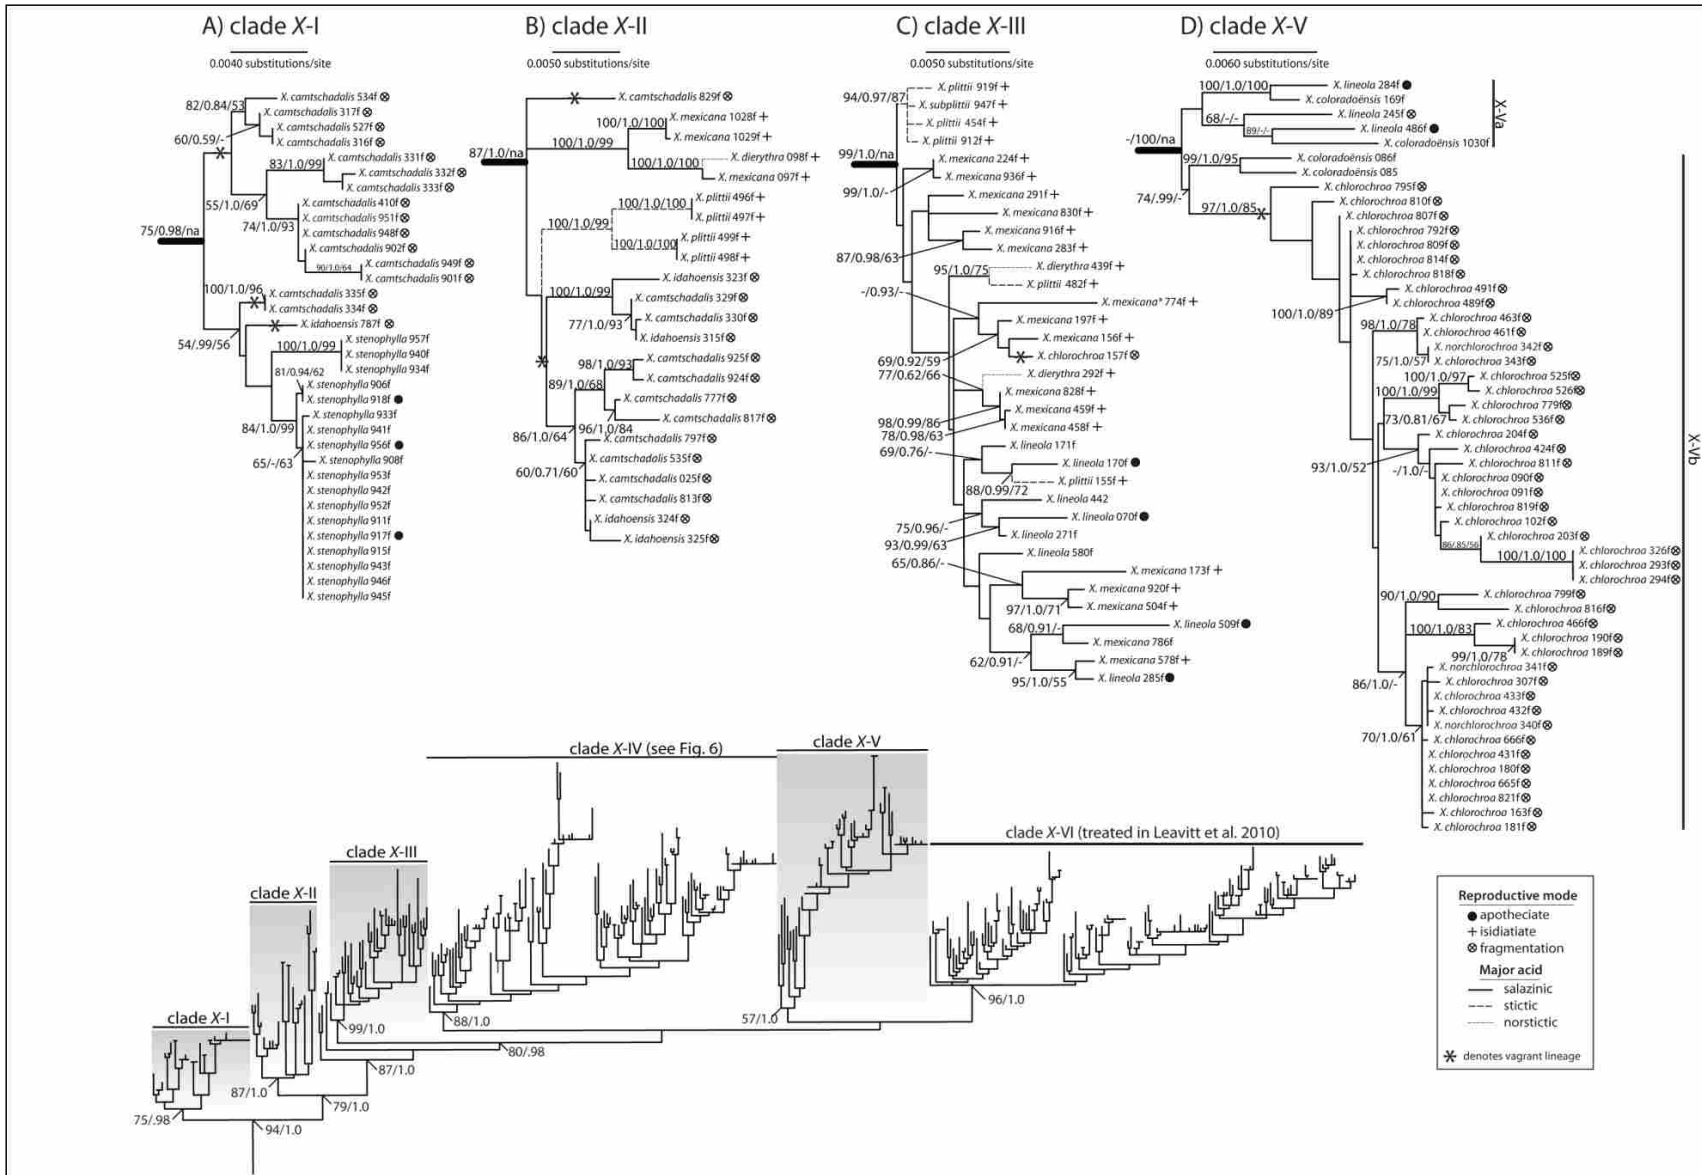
A) clade *X*-I

0.0040 substitutions/site

*X. camtschadalis* 534f ⊗
82/0.84/53
*X. camtschadalis* 317f ⊗
*X. camtschadalis* 527f ⊗
60/0.59/-
*X. camtschadalis* 316f ⊗
83/1.0/99
*X. camtschadalis* 331f ⊗
*X. camtschadalis* 332f ⊗
*X. camtschadalis* 333f ⊗
55/1.0/69
*X. camtschadalis* 410f ⊗
74/1.0/93
*X. camtschadalis* 951f ⊗
*X. camtschadalis* 948f ⊗
75/0.98/na
*X. camtschadalis* 902f ⊗
90/1.0/64
*X. camtschadalis* 949f ⊗
*X. camtschadalis* 901f ⊗
100/1.0/96
*X. camtschadalis* 335f ⊗
*X. camtschadalis* 334f ⊗
*X. idahoensis* 787f ⊗
54/.99/56
100/1.0/99
*X. stenophylla* 957f
*X. stenophylla* 940f
*X. stenophylla* 934f
81/0.94/62
*X. stenophylla* 906f
*X. stenophylla* 918f ●
*X. stenophylla* 933f
84/1.0/99
*X. stenophylla* 941f
*X. stenophylla* 956f ●
65/-/63
*X. stenophylla* 908f
*X. stenophylla* 953f
*X. stenophylla* 942f
*X. stenophylla* 952f
*X. stenophylla* 911f
*X. stenophylla* 917f ●
*X. stenophylla* 915f
*X. stenophylla* 943f
*X. stenophylla* 946f
*X. stenophylla* 945f

B) clade *X*-II

0.0050 substitutions/site

*X. camtschadalis* 829f ⊗
100/1.0/100
*X. mexicana* 1028f +
*X. mexicana* 1029f +
87/1.0/na
100/1.0/99
100/1.0/100
*X. dierythra* 098f +
*X. mexicana* 097f +
100/1.0/100
*X. plittii* 496f +
*X. plittii* 497f +
100/1.0/99
100/1.0/100
*X. plittii* 499f +
*X. plittii* 498f +
*X. idahoensis* 323f ⊗
100/1.0/99
*X. camtschadalis* 329f ⊗
*X. camtschadalis* 330f ⊗
77/1.0/93
*X. idahoensis* 315f ⊗
98/1.0/93
*X. camtschadalis* 925f ⊗
*X. camtschadalis* 924f ⊗
89/1.0/68
*X. camtschadalis* 777f ⊗
*X. camtschadalis* 817f ⊗
96/1.0/84
86/1.0/64
*X. camtschadalis* 797f ⊗
*X. camtschadalis* 535f ⊗
60/0.71/60
*X. camtschadalis* 025f ⊗
*X. camtschadalis* 813f ⊗
*X. idahoensis* 324f ⊗
*X. idahoensis* 325f ⊗

C) clade *X*-III

0.0050 substitutions/site

94/0.97/87
*X. plittii* 919f +
*X. subplittii* 947f +
*X. plittii* 454f +
*X. plittii* 912f +
99/1.0/na
*X. mexicana* 224f +
*X. mexicana* 936f +
99/1.0/-
*X. mexicana* 291f +
*X. mexicana* 830f +
*X. mexicana* 916f +
*X. mexicana* 283f +
87/0.98/63
95/1.0/75
*X. dierythra* 439f +
*X. plittii* 482f +
-/0.93/-
*X. mexicana** 774f +
*X. mexicana* 197f +
*X. mexicana* 156f +
*X. chlorochroa* 157f ⊗
69/0.92/59
77/0.62/66
*X. dierythra* 292f +
*X. mexicana* 828f +
*X. mexicana* 459f +
98/0.99/86
*X. mexicana* 458f +
78/0.98/63
*X. lineola* 171f
69/0.76/-
*X. lineola* 170f ●
*X. plittii* 155f +
88/0.99/72
*X. lineola* 442
*X. lineola* 070f ●
75/0.96/-
*X. lineola* 271f
93/0.99/63
*X. lineola* 580f
65/0.86/-
*X. mexicana* 173f +
*X. mexicana* 920f +
97/1.0/71
*X. mexicana* 504f +
*X. lineola* 509f ●
68/0.91/-
*X. mexicana* 786f
62/0.91/-
*X. mexicana* 578f +
95/1.0/55
*X. lineola* 285f ●

D) clade *X*-V

0.0060 substitutions/site

100/1.0/100
*X. lineola* 284f ●
*X. coloradoënsis* 169f
68/-/-
*X. lineola* 245f ⊗
89/-/-
*X. lineola* 486f ●
*X. coloradoënsis* 1030f
X-Va
-/100/na
99/1.0/95
*X. coloradoënsis* 086f
*X. coloradoënsis* 085
*X. chlorochroa* 795f ⊗
74/.99/-
97/1.0/85
*X. chlorochroa* 810f ⊗
*X. chlorochroa* 807f ⊗
*X. chlorochroa* 792f ⊗
*X. chlorochroa* 809f ⊗
*X. chlorochroa* 814f ⊗
*X. chlorochroa* 818f ⊗
*X. chlorochroa* 491f ⊗
*X. chlorochroa* 489f ⊗
100/1.0/89
*X. chlorochroa* 463f ⊗
98/1.0/78
*X. chlorochroa* 461f ⊗
*X. norchlorochroa* 342f ⊗
75/1.0/57
*X. chlorochroa* 343f ⊗
100/1.0/97
*X. chlorochroa* 525f ⊗
*X. chlorochroa* 526f ⊗
100/1.0/99
*X. chlorochroa* 779f ⊗
73/0.81/67
*X. chlorochroa* 536f ⊗
*X. chlorochroa* 204f ⊗
*X. chlorochroa* 424f ⊗
93/1.0/52
-/1.0/-
*X. chlorochroa* 811f ⊗
*X. chlorochroa* 090f ⊗
*X. chlorochroa* 091f ⊗
*X. chlorochroa* 819f ⊗
*X. chlorochroa* 102f ⊗
86/.85/56
*X. chlorochroa* 203f ⊗
100/1.0/100
*X. chlorochroa* 326f ⊗
*X. chlorochroa* 293f ⊗
*X. chlorochroa* 294f ⊗
X-Vb
90/1.0/90
*X. chlorochroa* 799f ⊗
*X. chlorochroa* 816f ⊗
100/1.0/83
*X. chlorochroa* 466f ⊗
*X. chlorochroa* 190f ⊗
99/1.0/78
*X. chlorochroa* 189f ⊗
86/1.0/-
*X. norchlorochroa* 341f ⊗
*X. chlorochroa* 307f ⊗
*X. chlorochroa* 433f ⊗
*X. chlorochroa* 432f ⊗
*X. norchlorochroa* 340f ⊗
70/1.0/61
*X. chlorochroa* 666f ⊗
*X. chlorochroa* 431f ⊗
*X. chlorochroa* 180f ⊗
*X. chlorochroa* 665f ⊗
*X. chlorochroa* 821f ⊗
*X. chlorochroa* 163f ⊗
*X. chlorochroa* 181f ⊗

clade *X*-IV (see Fig. 6)
clade *X*-V
clade *X*-VI (treated in Leavitt et al. 2010)
clade *X*-III
clade *X*-II
clade *X*-I
99/1.0
88/1.0
57/1.0
96/1.0
80/.98
87/1.0
87/1.0
79/1.0
75/.98
94/1.0

Reproductive mode
● apotheciate
+ isidiatiate
⊗ fragmentation
Major acid
salazinic
stictic
norstictic
✱ denotes vagrant lineage